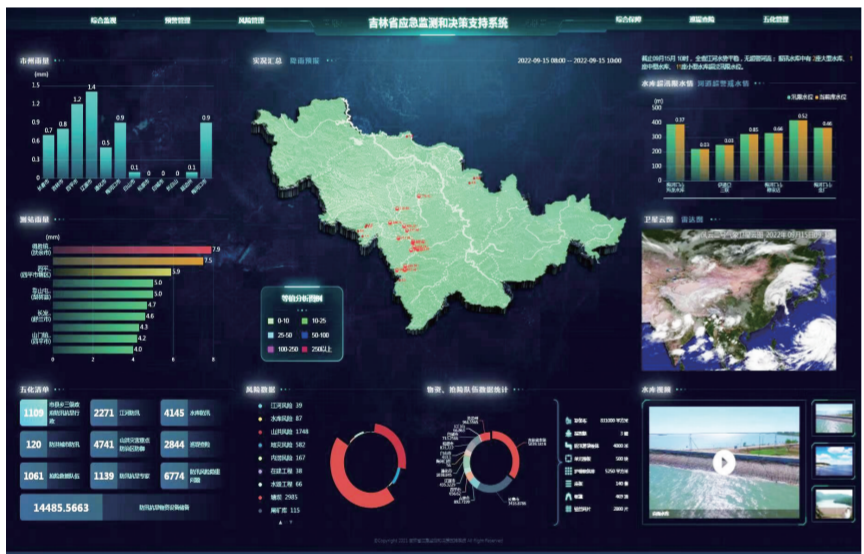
综合监视　预警管理　风险管理　吉林省应急监测和决策支持系统　综合保障　预报会商　五化管理

市州面雨
(mm)
1.6
1.4
1.2
1
0.8
0.6
0.4
0.2
0
0.7　0.8　1.2　1.4　0.5　0.9　0.1　0　0　0　0.1　0.9

测站面雨
(mm)
7.9
7.5
5.9
5.0
5.0
4.7
4.6
4.3
4.2
4.0
0　2　4　6　8

实况汇总　降雨预报
2022-09-15 08:00 ~ 2022-09-15 10:00

等值分析图例
0-10　10-25
25-50　50-100
100-250　250以上

水库超汛限水情　河道超警戒水情
(m)
400
300
200
100
0
汛限水位　当前库水位
0.37　0.03　0.03　0.45　0.52　0.46

卫星云图　雷达图

五化清单
1109　2271　4145
120　4741　2844
1061　1139　6774
14485.5663

风险数据
江河风险 39
水库风险 87
山洪风险 1748
城区风险 582
内涝风险 167
在建工程 38
水毁工程 66
城镇 2985
尾矿库 115

物资、抢险队伍数据统计

水库视频